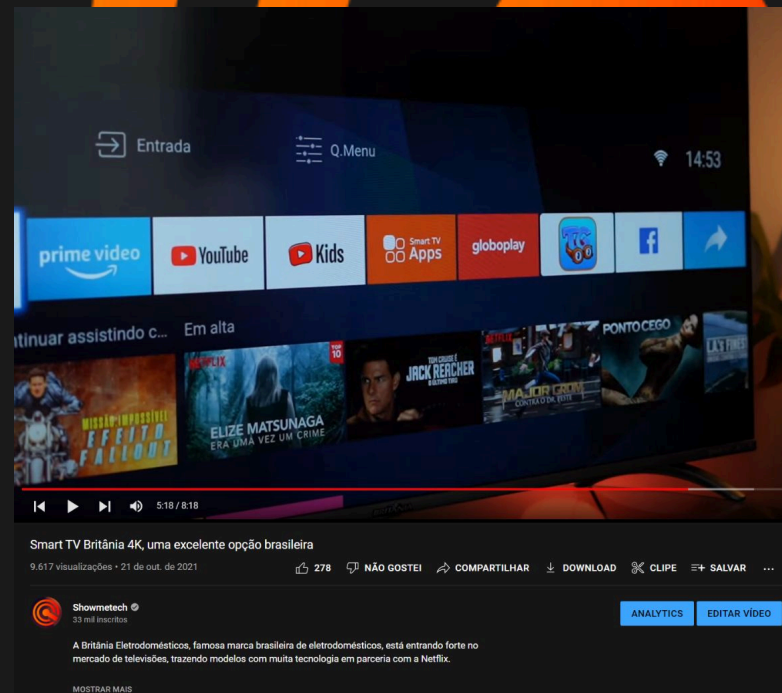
Entrada

Q.Menu

14:53

prime video

YouTube

Kids

Smart TV Apps

globoplay

ntinuar assistindo c...

Em alta

MISSÃO IMPOSSÍVEL EFEITO FALLOUT

NETFLIX

TOP 10

ELIZE MATSUNAGA ERA UMA VEZ UM CRIME

TOM CRUISE JACK REACHER

NETFLIX

MAJOR GROM

PONTO CEGO

5:18 / 8:18

Smart TV Britânia 4K, uma excelente opção brasileira

9.617 visualizações • 21 de out. de 2021

278

NÃO GOSTEI

COMPARTILHAR

DOWNLOAD

CLIPE

SALVAR

...

Showmetech

33 mil inscritos

ANALYTICS

EDITAR VÍDEO

A Britânia Eletrodomésticos, famosa marca brasileira de eletrodomésticos, está entrando forte no mercado de televisões, trazendo modelos com muita tecnologia em parceria com a Netflix.

MOSTRAR MAIS